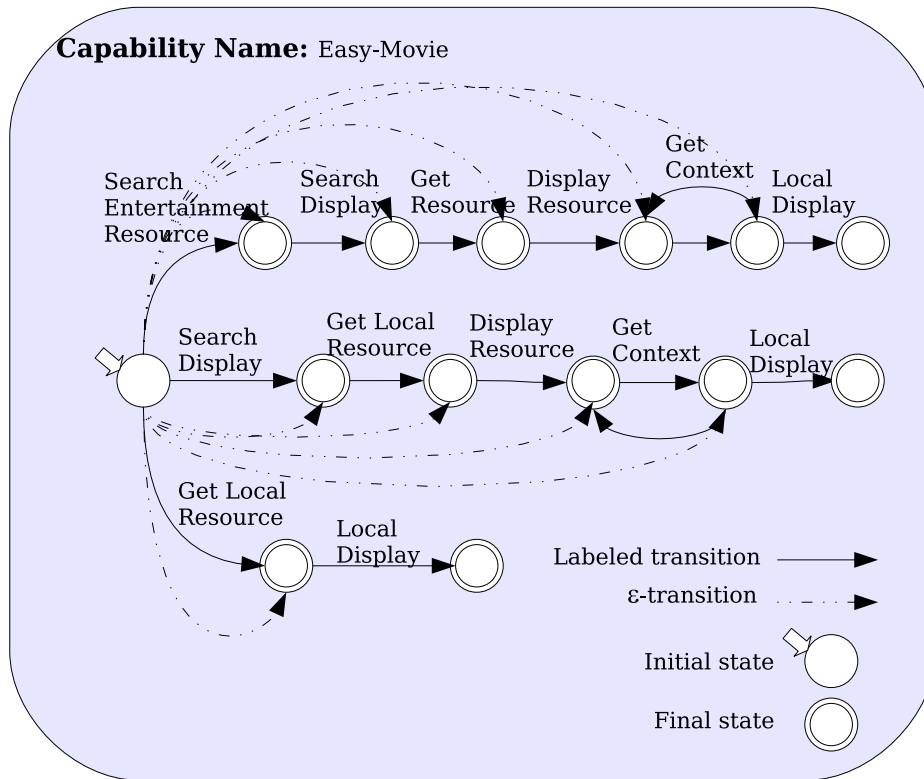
**Capability Name:** Easy-Movie

Search Entertainment Resource

Search Display

Get Resource

Display Resource

Get Context

Local Display

Search Display

Get Local Resource

Display Resource

Get Context

Local Display

Get Local Resource

Local Display

Labeled transition

ε-transition

Initial state

Final state